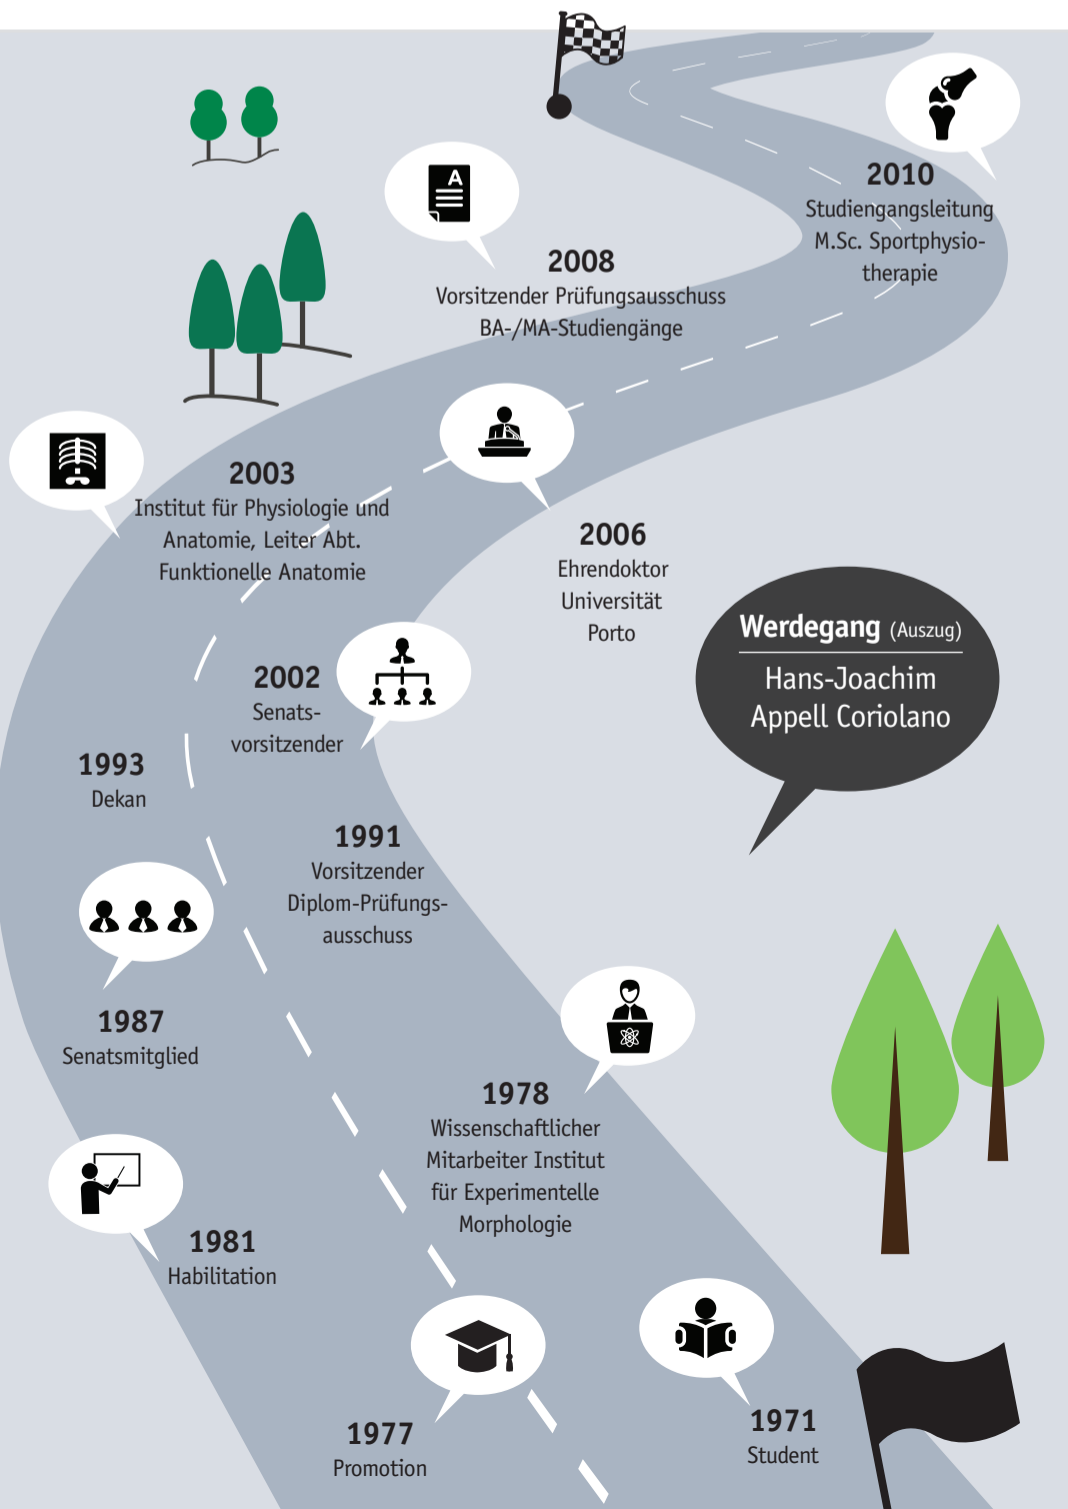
Werdegang (Auszug)
Hans-Joachim Appell Coriolano

2010
Studiengangsleitung M.Sc. Sportphysiotherapie

2008
Vorsitzender Prüfungsausschuss BA-/MA-Studiengänge

2006
Ehrendoktor Universität Porto

2003
Institut für Physiologie und Anatomie, Leiter Abt. Funktionelle Anatomie

2002
Senatsvorsitzender

1993
Dekan

1991
Vorsitzender Diplom-Prüfungsausschuss

1987
Senatsmitglied

1981
Habilitation

1978
Wissenschaftlicher Mitarbeiter Institut für Experimentelle Morphologie

1977
Promotion

1971
Student